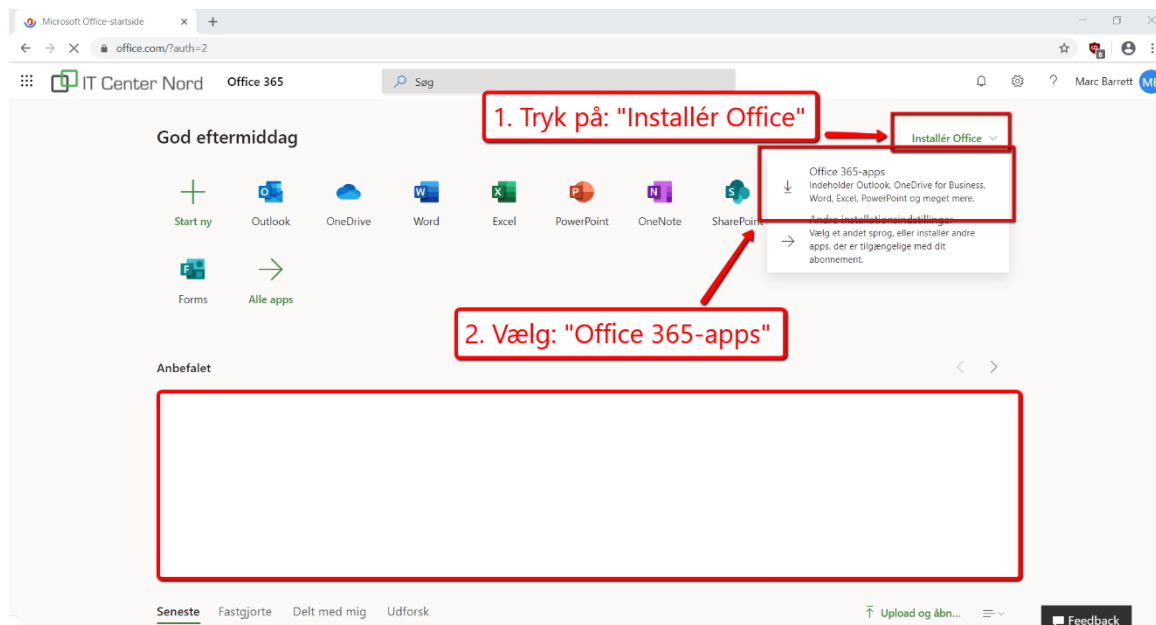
Microsoft Office-startside

office.com/?auth=2

IT Center Nord Office 365

Søg

Marc Barrett MB

1. Tryk på: "Installér Office"

God eftermiddag

Installér Office

Office 365-apps
Indeholder Outlook, OneDrive for Business, Word, Excel, PowerPoint og meget mere.

Andre installationsindstillinger
Vælg et andet sprog, eller installér andre apps, der er tilgængelige med dit abonnement.

Start ny
Outlook
OneDrive
Word
Excel
PowerPoint
OneNote
SharePoint

Forms
Alle apps

2. Vælg: "Office 365-apps"

Anbefalet

Seneste Fastgjorte Delt med mig Udforsk

Upload og åbn...

Feedback